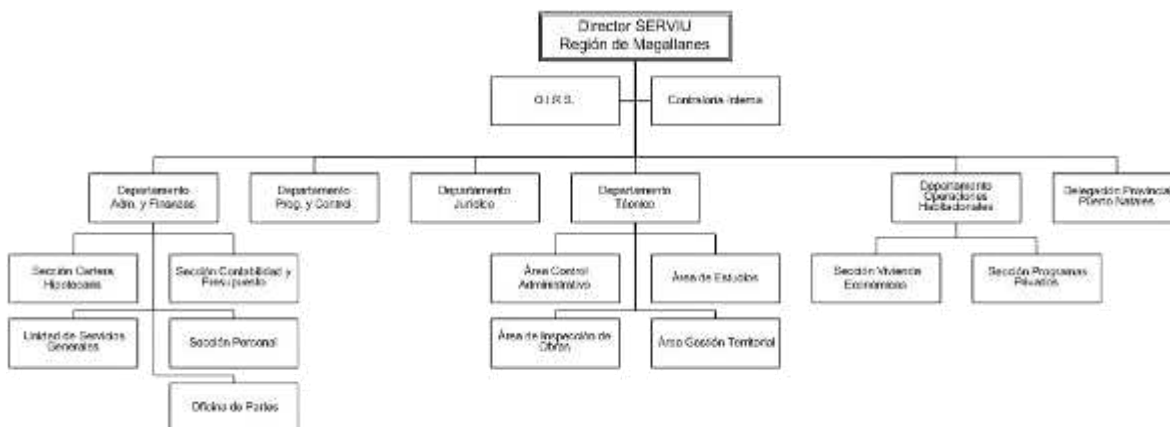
Director SERVIU
Región de Magallanes

O.I.R.S.

Contraloría Interna

Departamento Adm. y Finanzas

Departamento Prog. y Control

Departamento Jurídico

Departamento Técnico

Departamento Operaciones Habitacionales

Delegación Provincial Puerto Natales

Sección Cartera Hipotecaria

Sección Contabilidad y Presupuesto

Unidad de Servicios Generales

Sección Personal

Oficina de Partes

Área Control Administrativo

Área de Estudios

Área de Inspección de Obras

Área Gestión Territorial

Sección Vivienda Económica

Sección Programas Privados